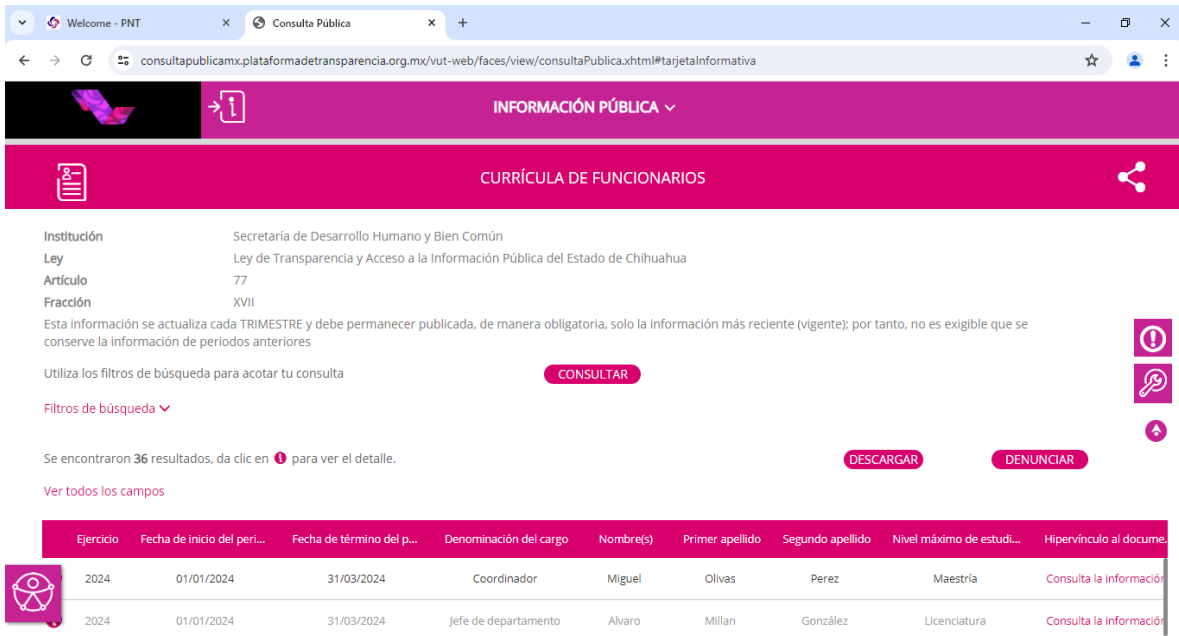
Welcome - PNT
Consulta Pública
consultapublicamx.plataformadetransparencia.org.mx/vut-web/faces/view/consultaPublica.xhtml#tarjetaInformativa

INFORMACIÓN PÚBLICA

CURRÍCULA DE FUNCIONARIOS

Institución Secretaría de Desarrollo Humano y Bien Común
Ley Ley de Transparencia y Acceso a la Información Pública del Estado de Chihuahua
Artículo 77
Fracción XVII

Esta información se actualiza cada TRIMESTRE y debe permanecer publicada, de manera obligatoria, solo la información más reciente (vigente); por tanto, no es exigible que se conserve la información de periodos anteriores

Utiliza los filtros de búsqueda para acotar tu consulta CONSULTAR

Filtros de búsqueda

Se encontraron 36 resultados, da clic en para ver el detalle. DESCARGAR DENUNCIAR

Ver todos los campos

| Ejercicio | Fecha de inicio del peri... | Fecha de término del p... | Denominación del cargo | Nombre(s) | Primer apellido | Segundo apellido | Nivel máximo de estudi... | Hipervínculo al docume... |
|---|---|---|---|---|---|---|---|---|
| 2024 | 01/01/2024 | 31/03/2024 | Coordinador | Miguel | Olivas | Perez | Maestría | Consulta la informació |
| 2024 | 01/01/2024 | 31/03/2024 | Jefe de departamento | Alvaro | Millan | González | Licenciatura | Consulta la informació |